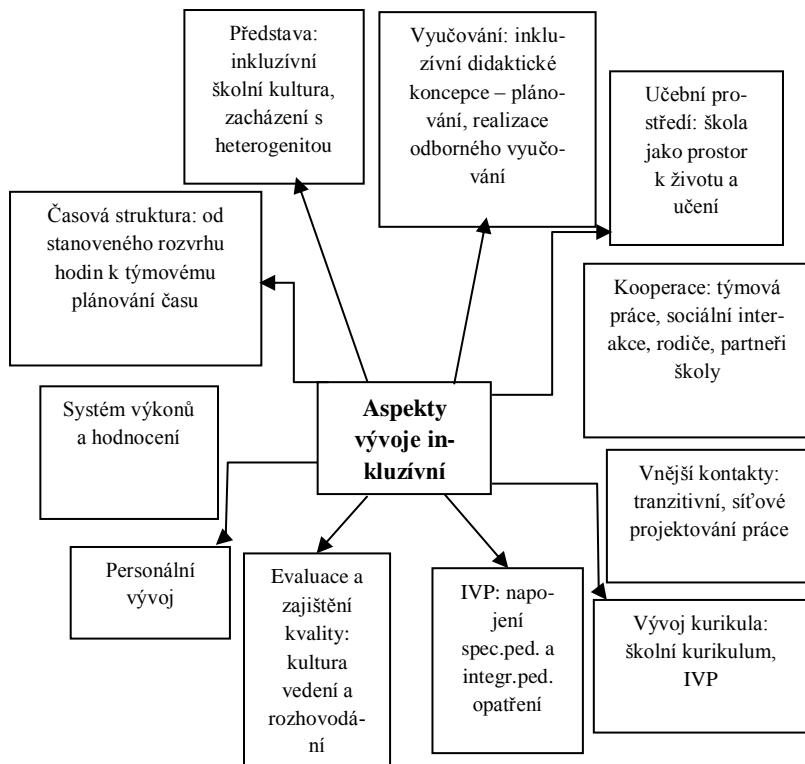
Představa: inkluzívní školní kultura, zacházení s heterogenitou

Vyučování: inkluzívní didaktické koncepce – plánování, realizace odborného vyučování

Učební prostředí: škola jako prostor k životu a učení

Časová struktura: od stanoveného rozvrhu hodin k týmovému plánování času

Kooperace: týmová práce, sociální interakce, rodiče, partneři školy

Systém výkonů a hodnocení

Aspekty vývoje inkluzívní

Vnější kontakty: tranzitivní, síťové projektování práce

Personální vývoj

Evaluace a zajištění kvality: kultura vedení a rozhodování

IVP: napojení spec.ped. a integr.ped. opatření

Vývoj kurikula: školní kurikulum, IVP